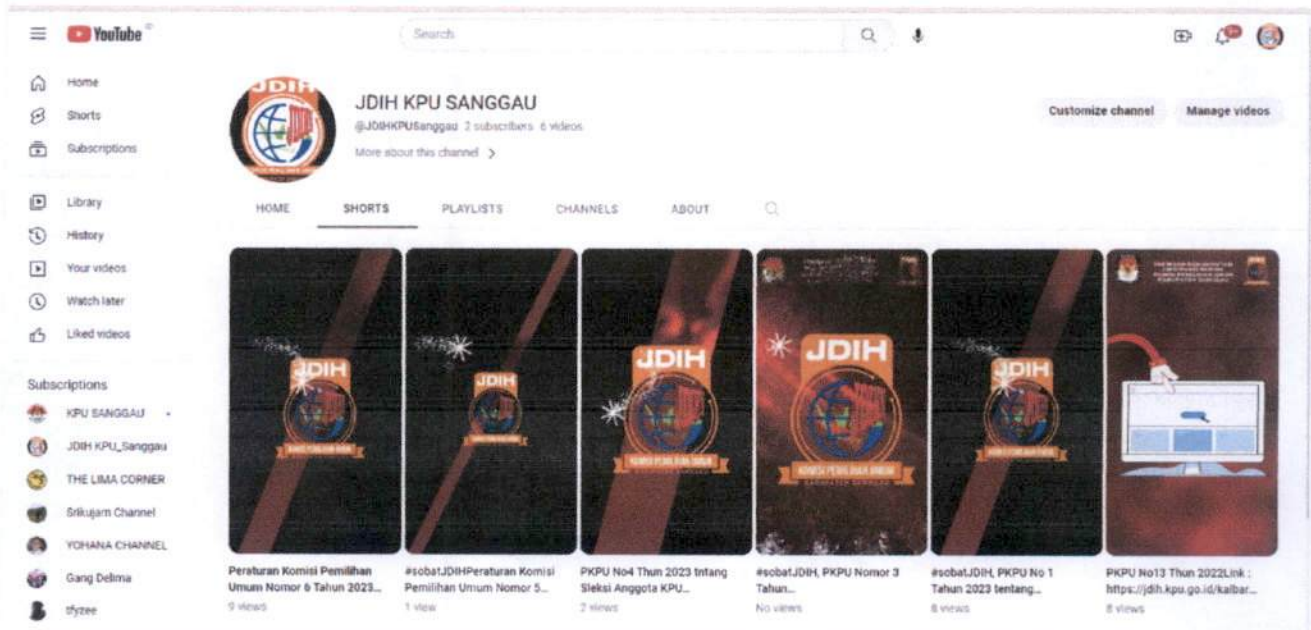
YouTube

Search

Home
Shorts
Subscriptions

Library
History
Your videos
Watch later
Liked videos

Subscriptions
KPU SANGGAU
JDIH KPU_Sanggau
THE LIMA CORNER
Srikujam Channel
YOHANA CHANNEL
Gang Delima
tfyzee

JDIH KPU SANGGAU
@JDIHKPUSanggau 2 subscribers 6 videos
More about this channel >

Customize channel
Manage videos

HOME
SHORTS
PLAYLISTS
CHANNELS
ABOUT

JDIH
JDIH
JDIH
JDIH
JDIH

Peraturan Komisi Pemilihan Umum Nomor 6 Tahun 2023...
9 views

#sobatJDIHPeraturan Komisi Pemilihan Umum Nomor 5...
1 view

PKPU No4 Thun 2023 tntang Sleksi Anggota KPU...
2 views

#sobatJDIH, PKPU Nomor 3 Tahun...
No views

#sobatJDIH, PKPU No 1 Tahun 2023 tentang...
8 views

PKPU No13 Thun 2022Link : https://jdih.kpu.go.id/kalbar...
8 views